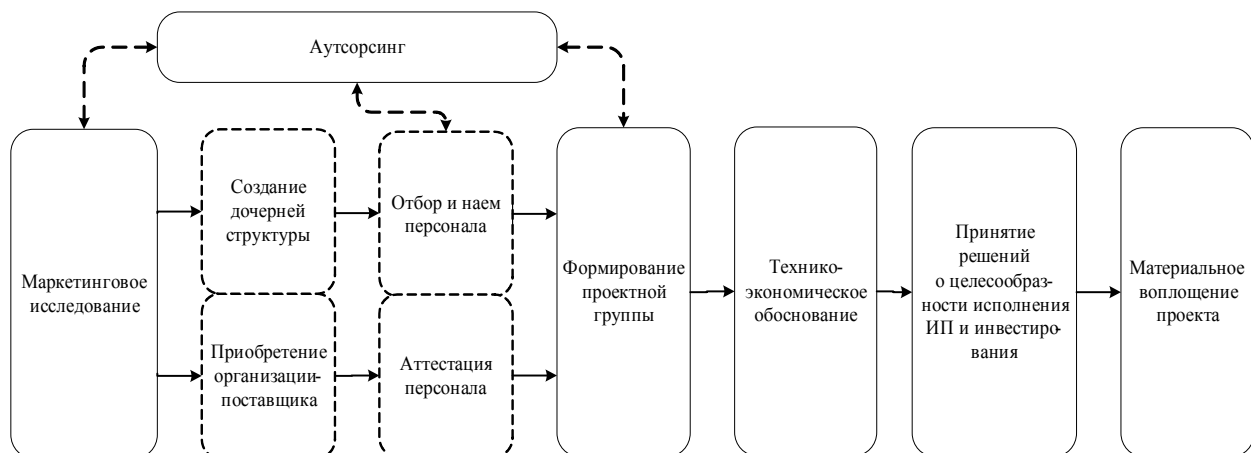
Аутсорсинг

Маркетинговое исследование

Создание дочерней структуры

Приобретение организации-поставщика

Отбор и наем персонала

Аттестация персонала

Формирование проектной группы

Технико-экономическое обоснование

Принятие решений о целесообразности исполнения ИП и инвестирования

Материальное воплощение проекта